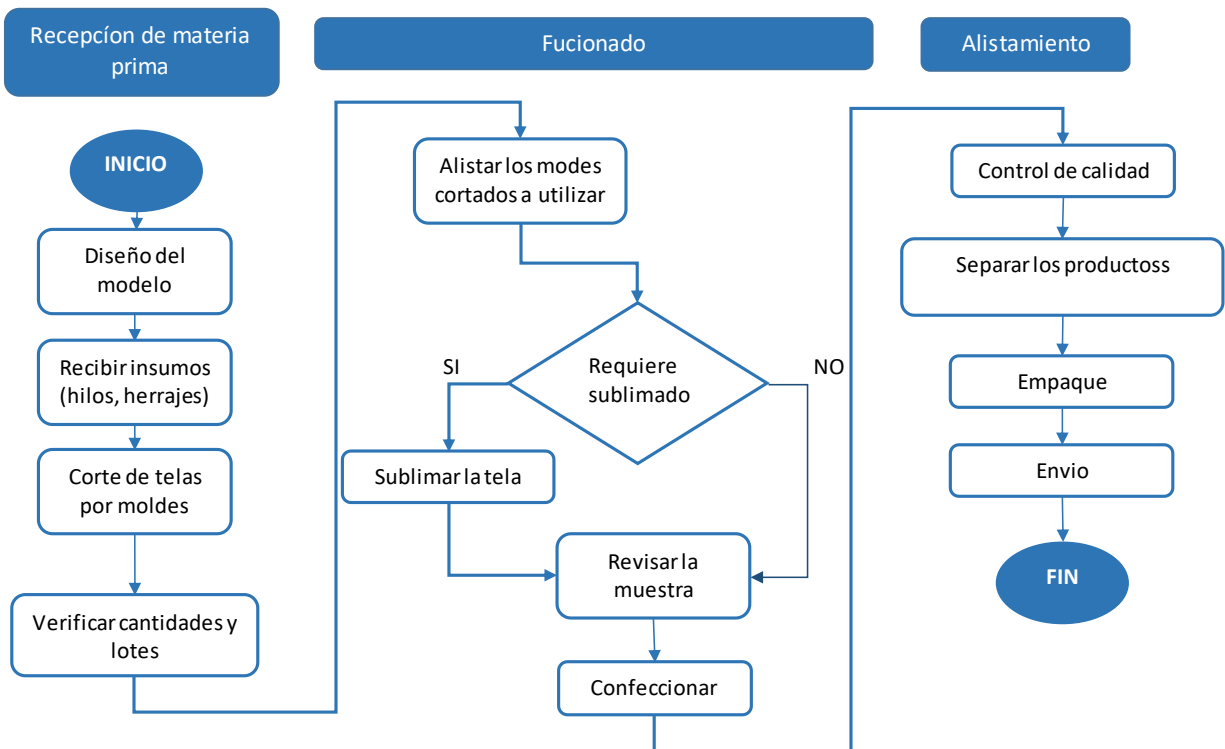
Recepcíon de materia prima

Fucionado

Alistamiento

INICIO

Diseño del modelo

Recibir insumos (hilos, herrajes)

Corte de telas por moldes

Verificar cantidades y lotes

Alistar los modes cortados a utilizar

Requiere sublimado

SI

NO

Sublimar la tela

Revisar la muestra

Confeccionar

Control de calidad

Separar los productoss

Empaque

Envio

FIN